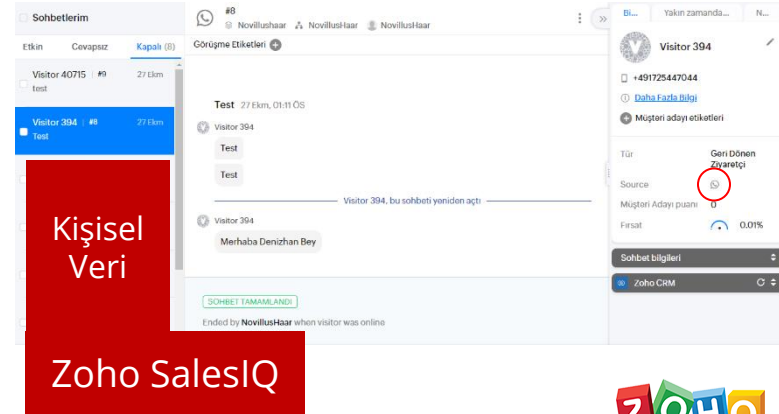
Sohbetlerim

Etkin Cevapsız Kapalı (8)

Visitor 40715 | #9 27 Ekm
test

Visitor 394 | #8 27 Ekm
Test

Kişisel Veri

Zoho SalesIQ

#8
NovillusHaar NovillusHaar NovillusHaar

Görüşme Etiketleri

Test 27 Ekm, 01:11 ÖS

Visitor 394
Test
Test

Visitor 394, bu sohbeti yeniden açtı

Visitor 394
Merhaba Denizhan Bey

SOHBET TAMAMLANDI
Ended by NovillusHaar when visitor was online

Bi... Yakın zamanda... N...

Visitor 394
+491725447044
Daha Fazla Bilgi
Müşteri adayı etiketleri

Tür Geri Dönen Ziyaretçi
Source
Müşteri Adayı puanı 0
Fırsat 0.01%

Sohbet bilgileri
Zoho CRM

ZOHO